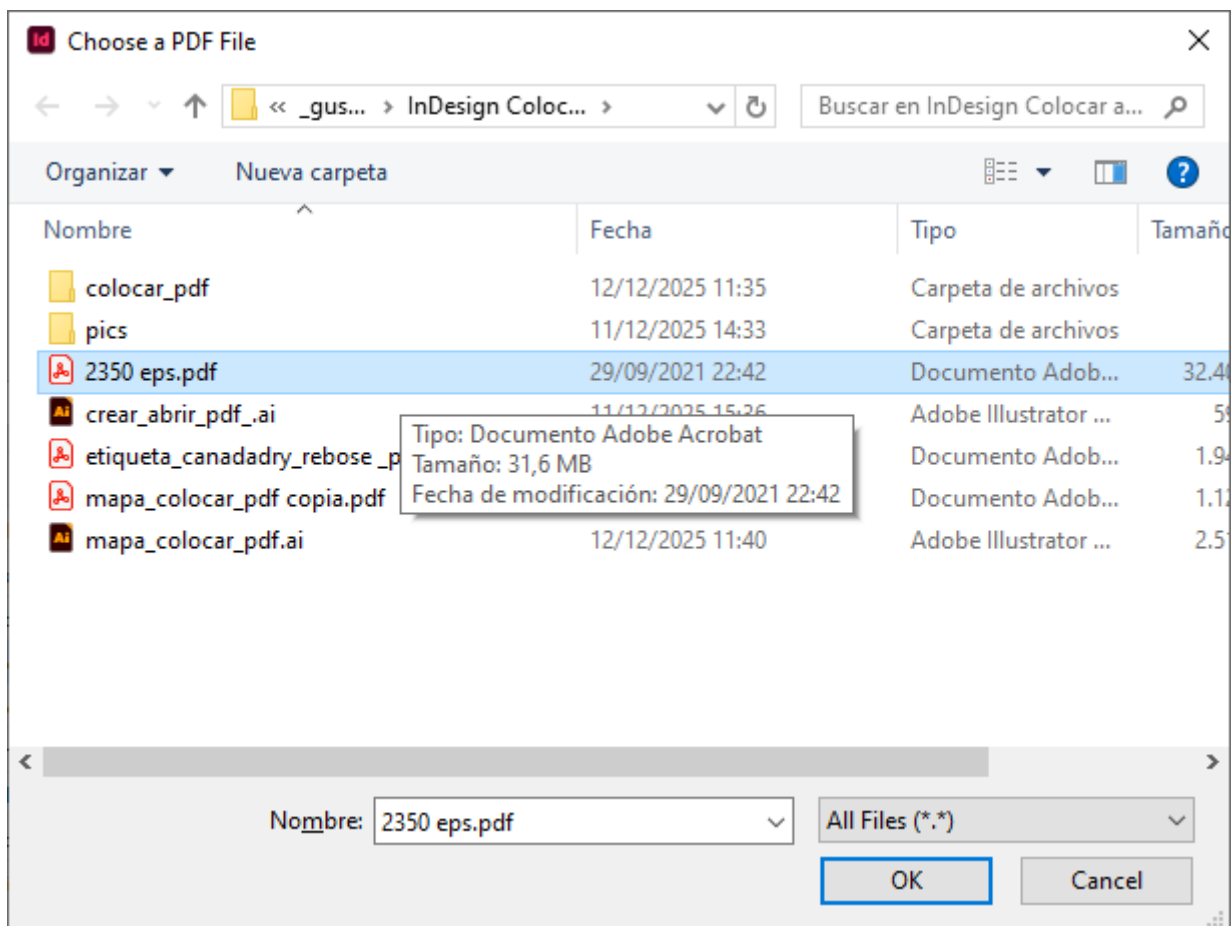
Id Choose a PDF File

« _gus... › InDesign Coloc... ›

Buscar en InDesign Colocar a...

Organizar ▾ Nueva carpeta

| Nombre | Fecha | Tipo | Tamaño |
|---|---|---|---|
| colocar_pdf | 12/12/2025 11:35 | Carpeta de archivos | |
| pics | 11/12/2025 14:33 | Carpeta de archivos | |
| 2350 eps.pdf | 29/09/2021 22:42 | Documento Adob... | 32.4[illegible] |
| crear_abrir_pdf_.ai | 11/12/2025 15:36 | Adobe Illustrator ... | 5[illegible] |
| etiqueta_canadadry_rebose _p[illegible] | | Documento Adob... | 1.9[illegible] |
| mapa_colocar_pdf copia.pdf | | Documento Adob... | 1.1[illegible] |
| mapa_colocar_pdf.ai | 12/12/2025 11:40 | Adobe Illustrator ... | 2.5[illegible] |

Tipo: Documento Adobe Acrobat
Tamaño: 31,6 MB
Fecha de modificación: 29/09/2021 22:42

Nombre: 2350 eps.pdf

All Files (*.*)

OK

Cancel